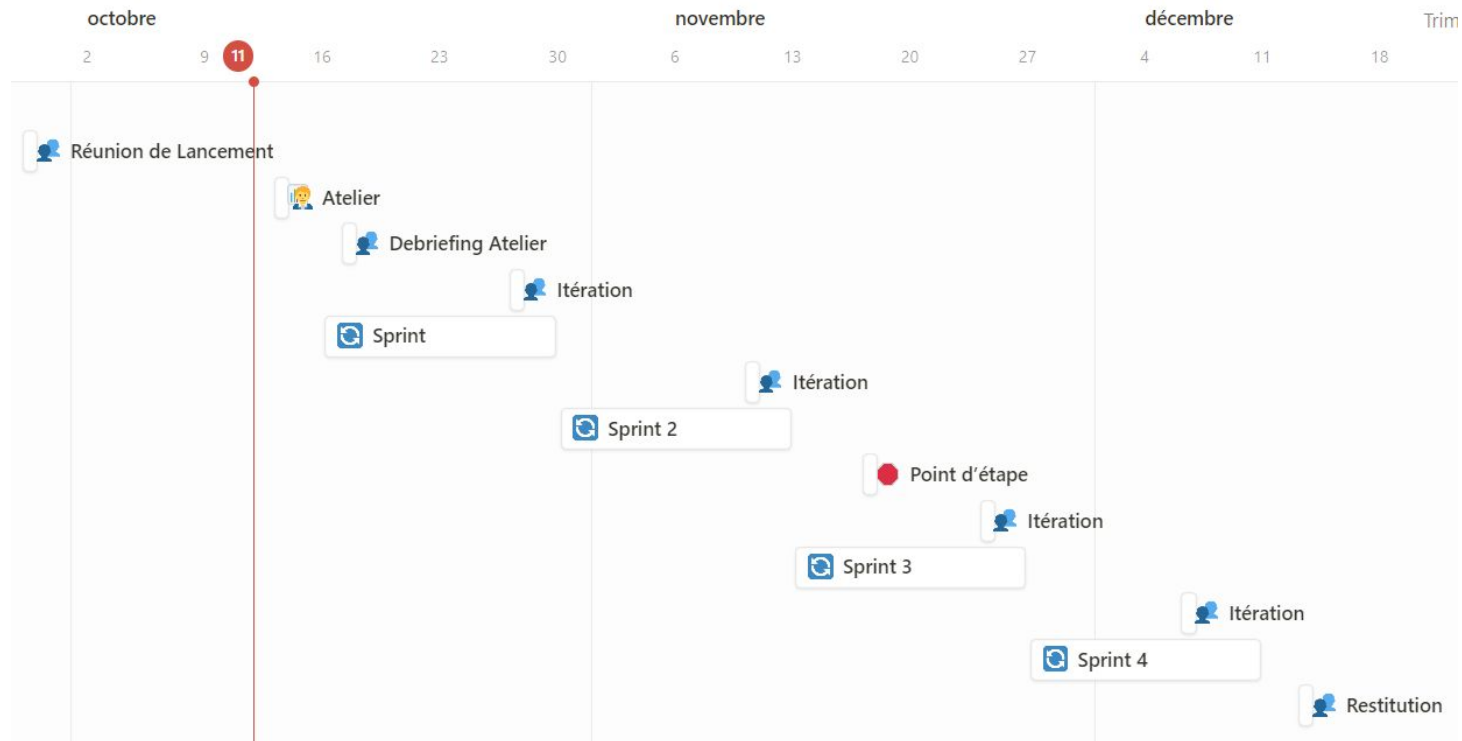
octobre novembre décembre Trim

2 9 11 16 23 30 6 13 20 27 4 11 18

Réunion de Lancement

Atelier

Debriefing Atelier

Itération

Sprint

Itération

Sprint 2

Point d'étape

Itération

Sprint 3

Itération

Sprint 4

Restitution